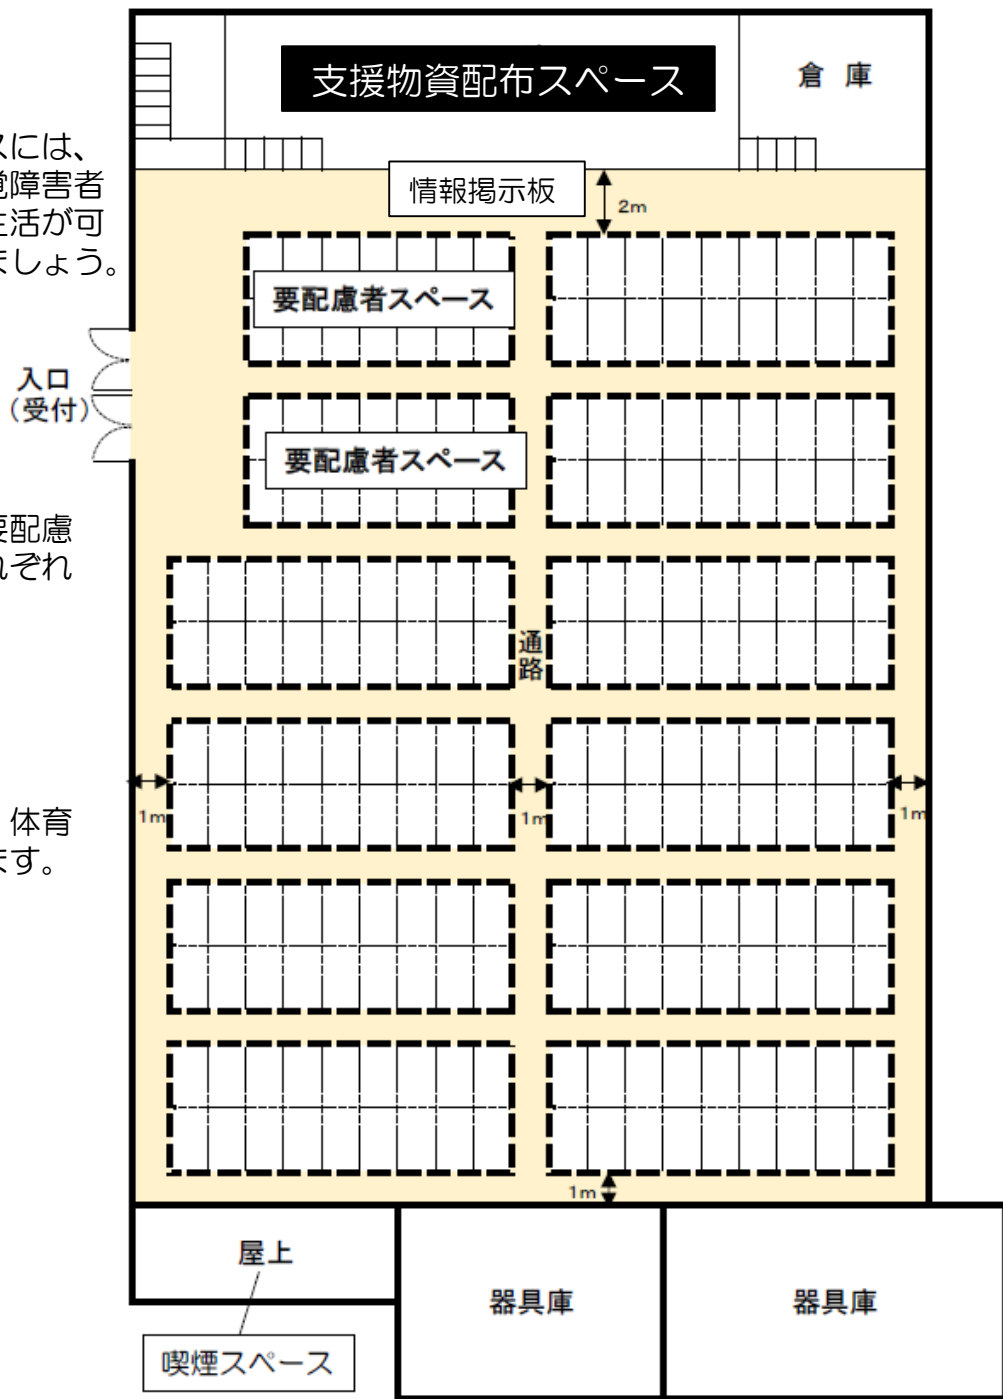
スには、
覚障害者
生活が可
ましょう。

要配慮
れぞれ

体育
ます。

支援物資配布スペース

倉 庫

情報掲示板

2m

要配慮者スペース

入口
（受付）

要配慮者スペース

通
路

1m

1m

1m

1m

屋上

器具庫

器具庫

喫煙スペース